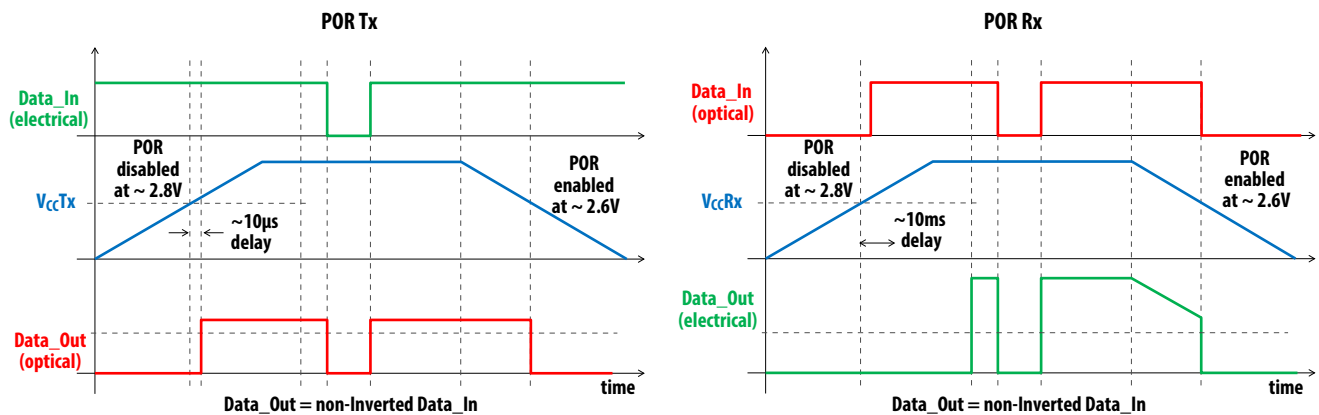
POR Tx

Data_In
(electrical)

POR
disabled
at ~ 2.8V

POR
enabled
at ~ 2.6V

$V_{CC}Tx$

~10µs
delay

Data_Out
(optical)

time

Data_Out = non-Inverted Data_In

POR Rx

Data_In
(optical)

POR
disabled
at ~ 2.8V

POR
enabled
at ~ 2.6V

$V_{CC}Rx$

~10ms
delay

Data_Out
(electrical)

time

Data_Out = non-Inverted Data_In